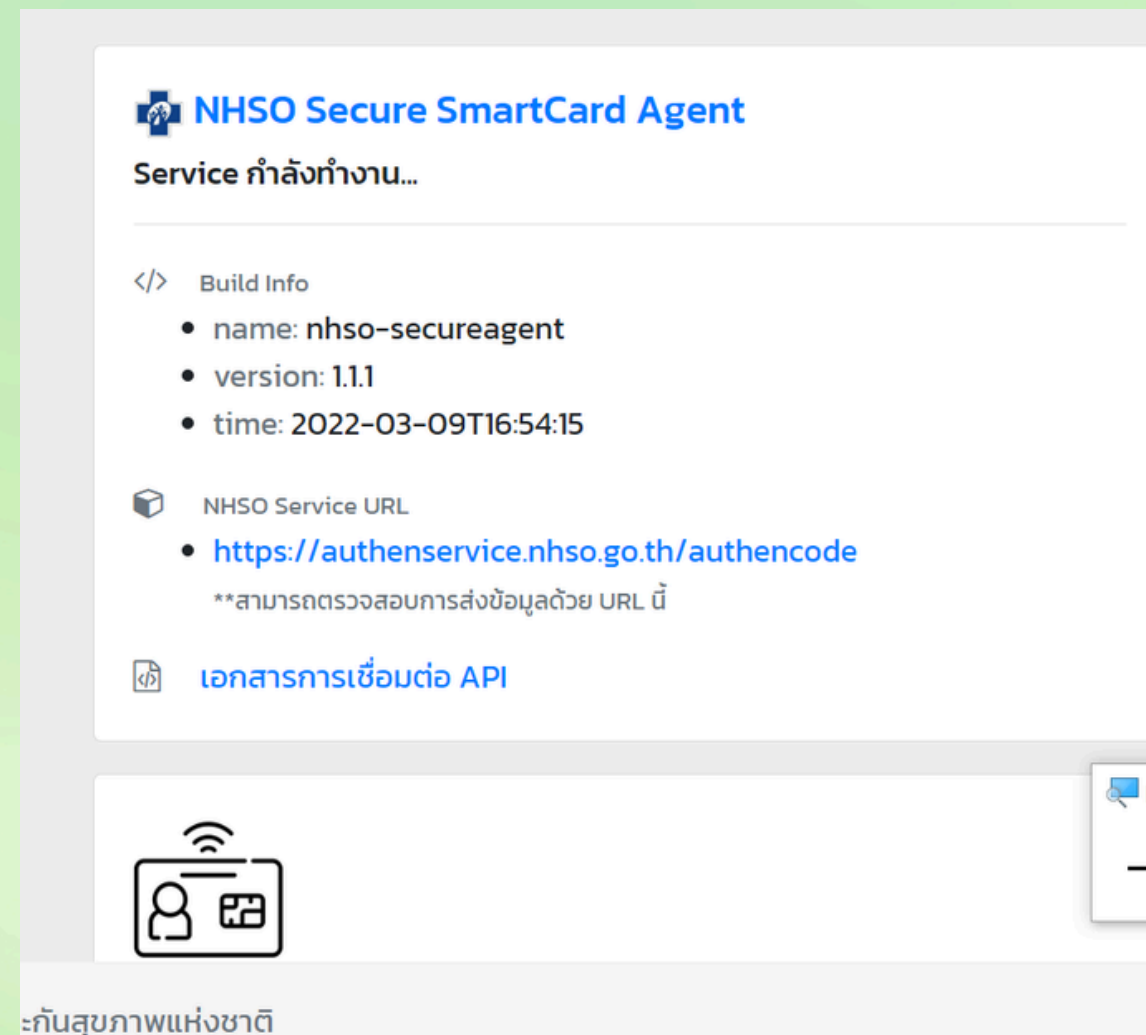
NHSO Secure SmartCard Agent

Service กำลังทำงาน...

</> Build Info

- name: nhso-secureagent
- version: 1.1.1
- time: 2022-03-09T16:54:15

NHSO Service URL

- https://authenservice.nhso.go.th/authencode

**สามารถตรวจสอบการส่งข้อมูลด้วย URL นี้

เอกสารการเชื่อมต่อ API

ะกันสุขภาพแห่งชาติ